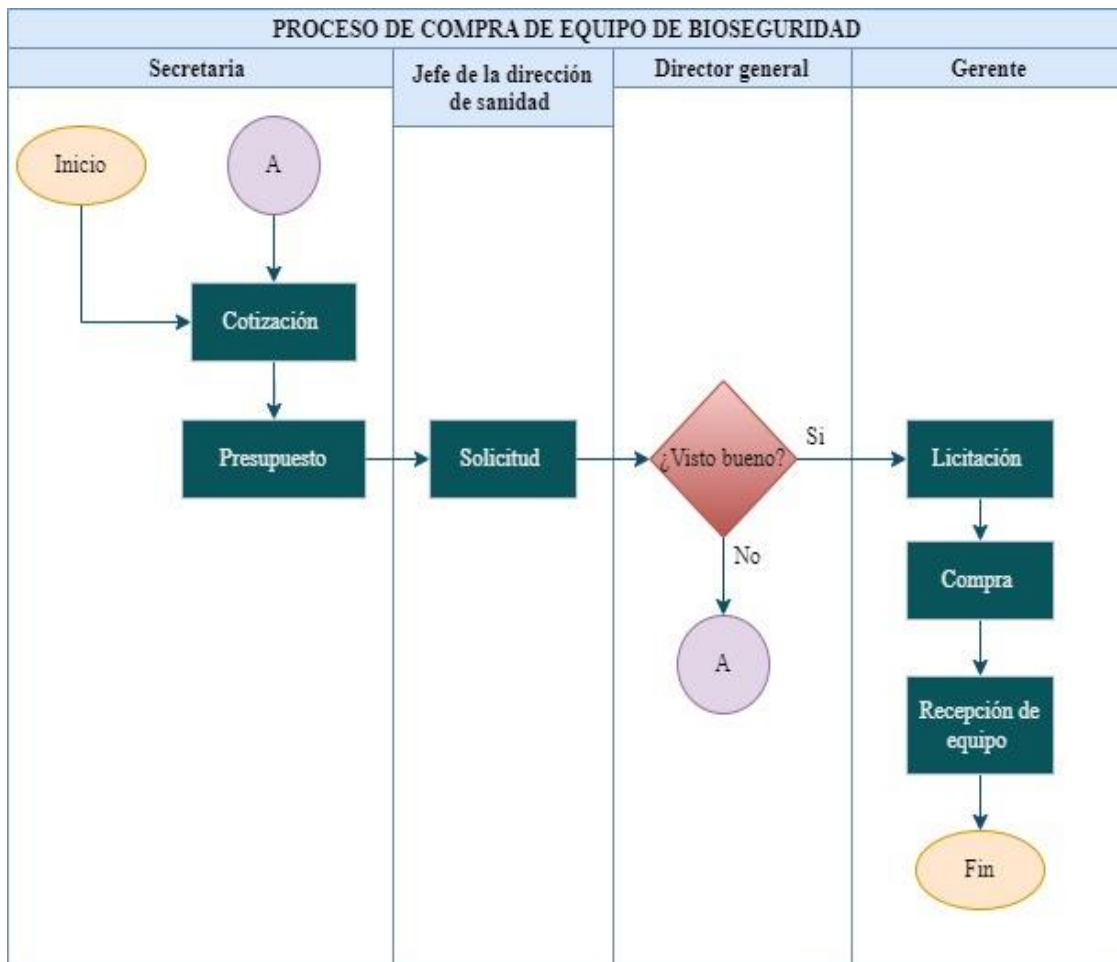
PROCESO DE COMPRA DE EQUIPO DE BIOSEGURIDAD

| Secretaria | Jefe de la dirección de sanidad | Director general | Gerente |
|---|---|---|---|

Inicio

A

Cotización

Presupuesto

Solicitud

¿Visto bueno?

Si

No

A

Licitación

Compra

Recepción de equipo

Fin